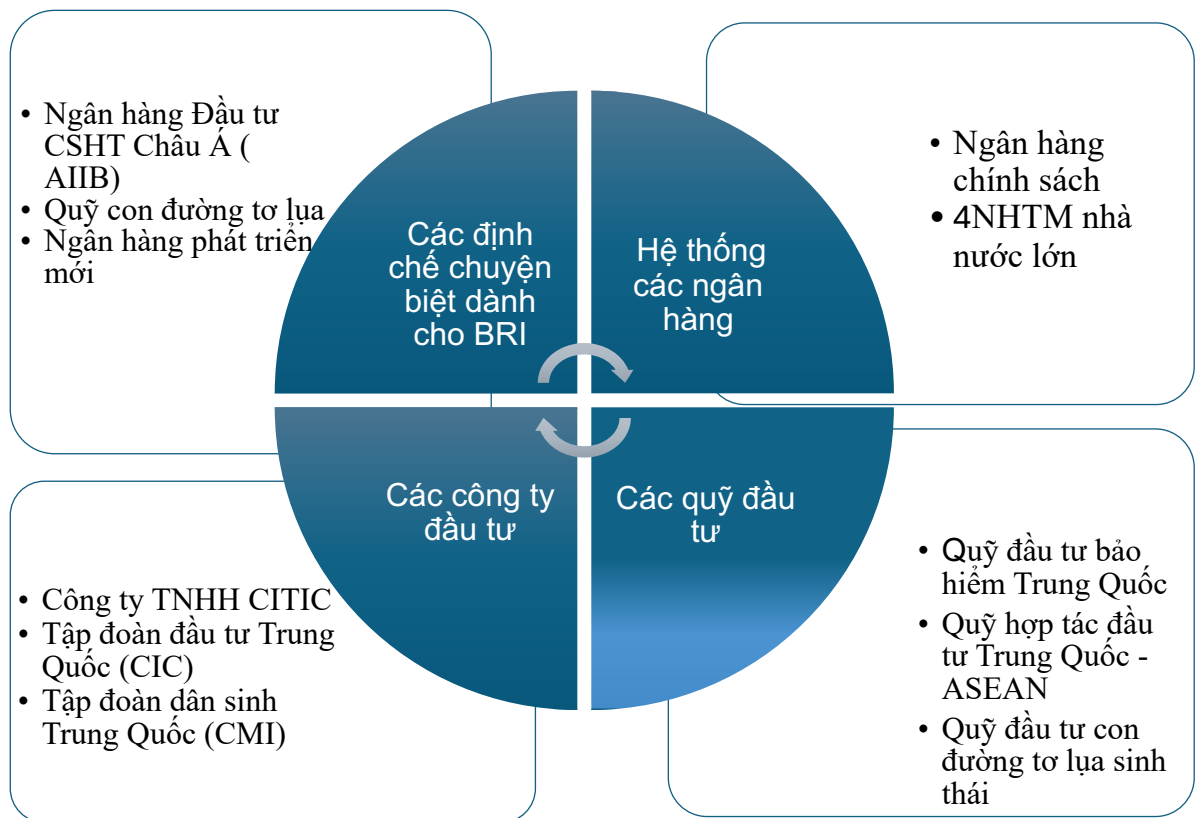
• Ngân hàng Đầu tư CSHT Châu Á ( AIIB)
• Quỹ con đường tơ lụa
• Ngân hàng phát triển mới

Các định chế chuyên biệt dành cho BRI

Hệ thống các ngân hàng

• Ngân hàng chính sách
• 4NHTM nhà nước lớn

Các công ty đầu tư

Các quỹ đầu tư

• Công ty TNHH CITIC
• Tập đoàn đầu tư Trung Quốc (CIC)
• Tập đoàn dân sinh Trung Quốc (CMI)

• Quỹ đầu tư bảo hiểm Trung Quốc
• Quỹ hợp tác đầu tư Trung Quốc - ASEAN
• Quỹ đầu tư con đường tơ lụa sinh thái